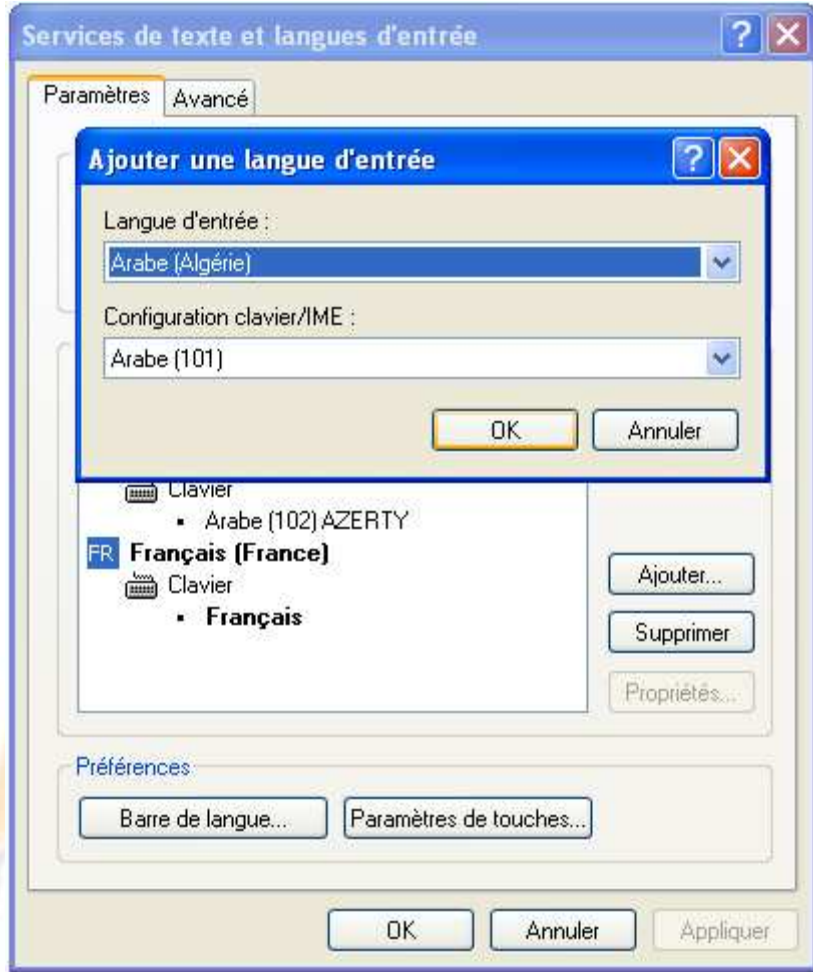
Services de texte et langues d'entrée

Paramètres | Avancé

Ajouter une langue d'entrée

Langue d'entrée :

Arabe (Algérie)

Configuration clavier/IME :

Arabe (101)

OK | Annuler

Clavier

• Arabe (102) AZERTY

FR Français (France)

Clavier

• Français

Ajouter...

Supprimer

Propriétés...

Préférences

Barre de langue...

Paramètres de touches...

OK | Annuler | Appliquer